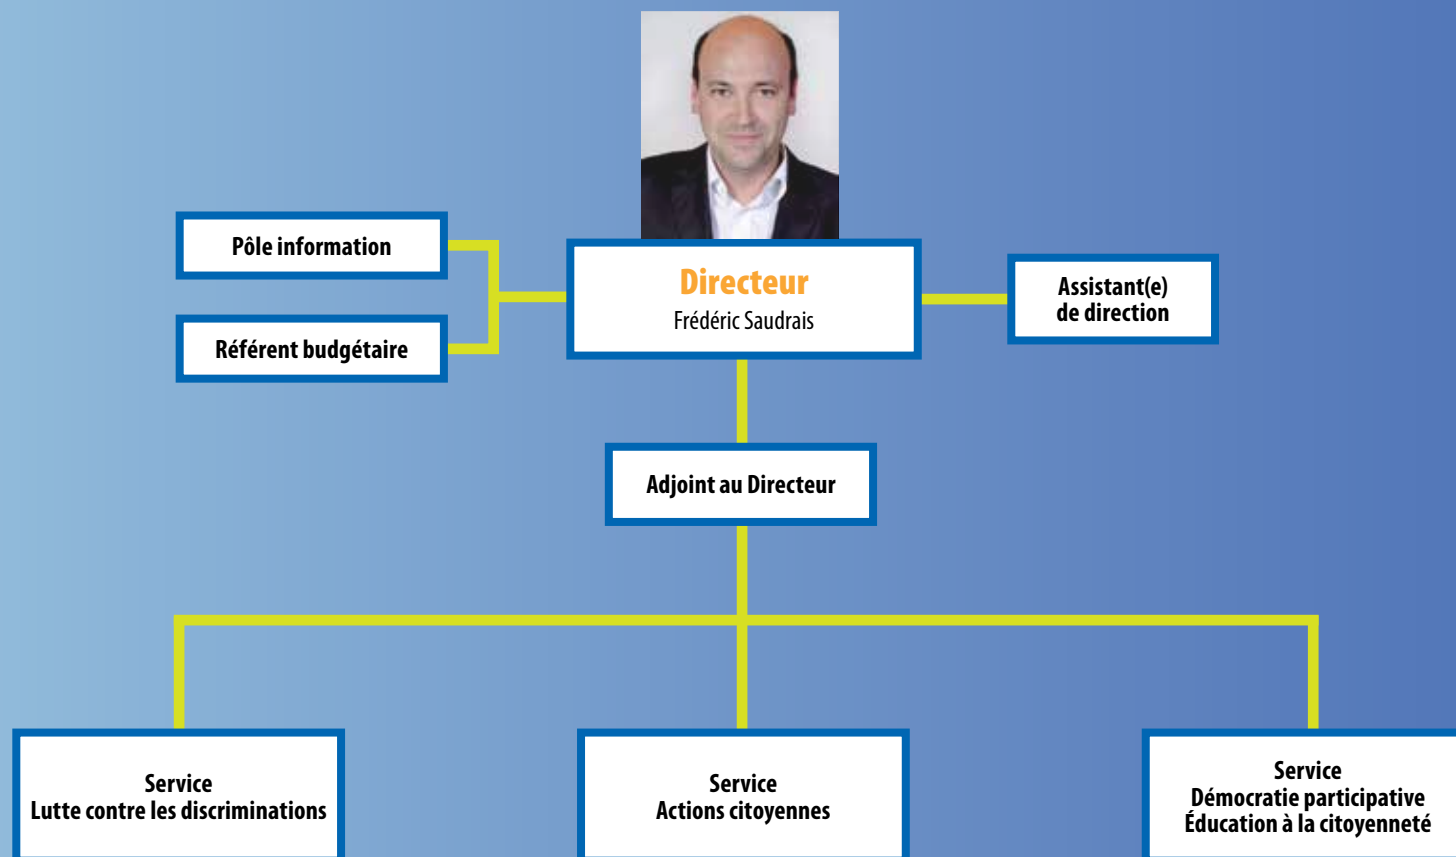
Pôle information

Référent budgétaire

Directeur
Frédéric Saudrais

Assistant(e)
de direction

Adjoint au Directeur

Service
Lutte contre les discriminations

Service
Actions citoyennes

Service
Démocratie participative
Éducation à la citoyenneté